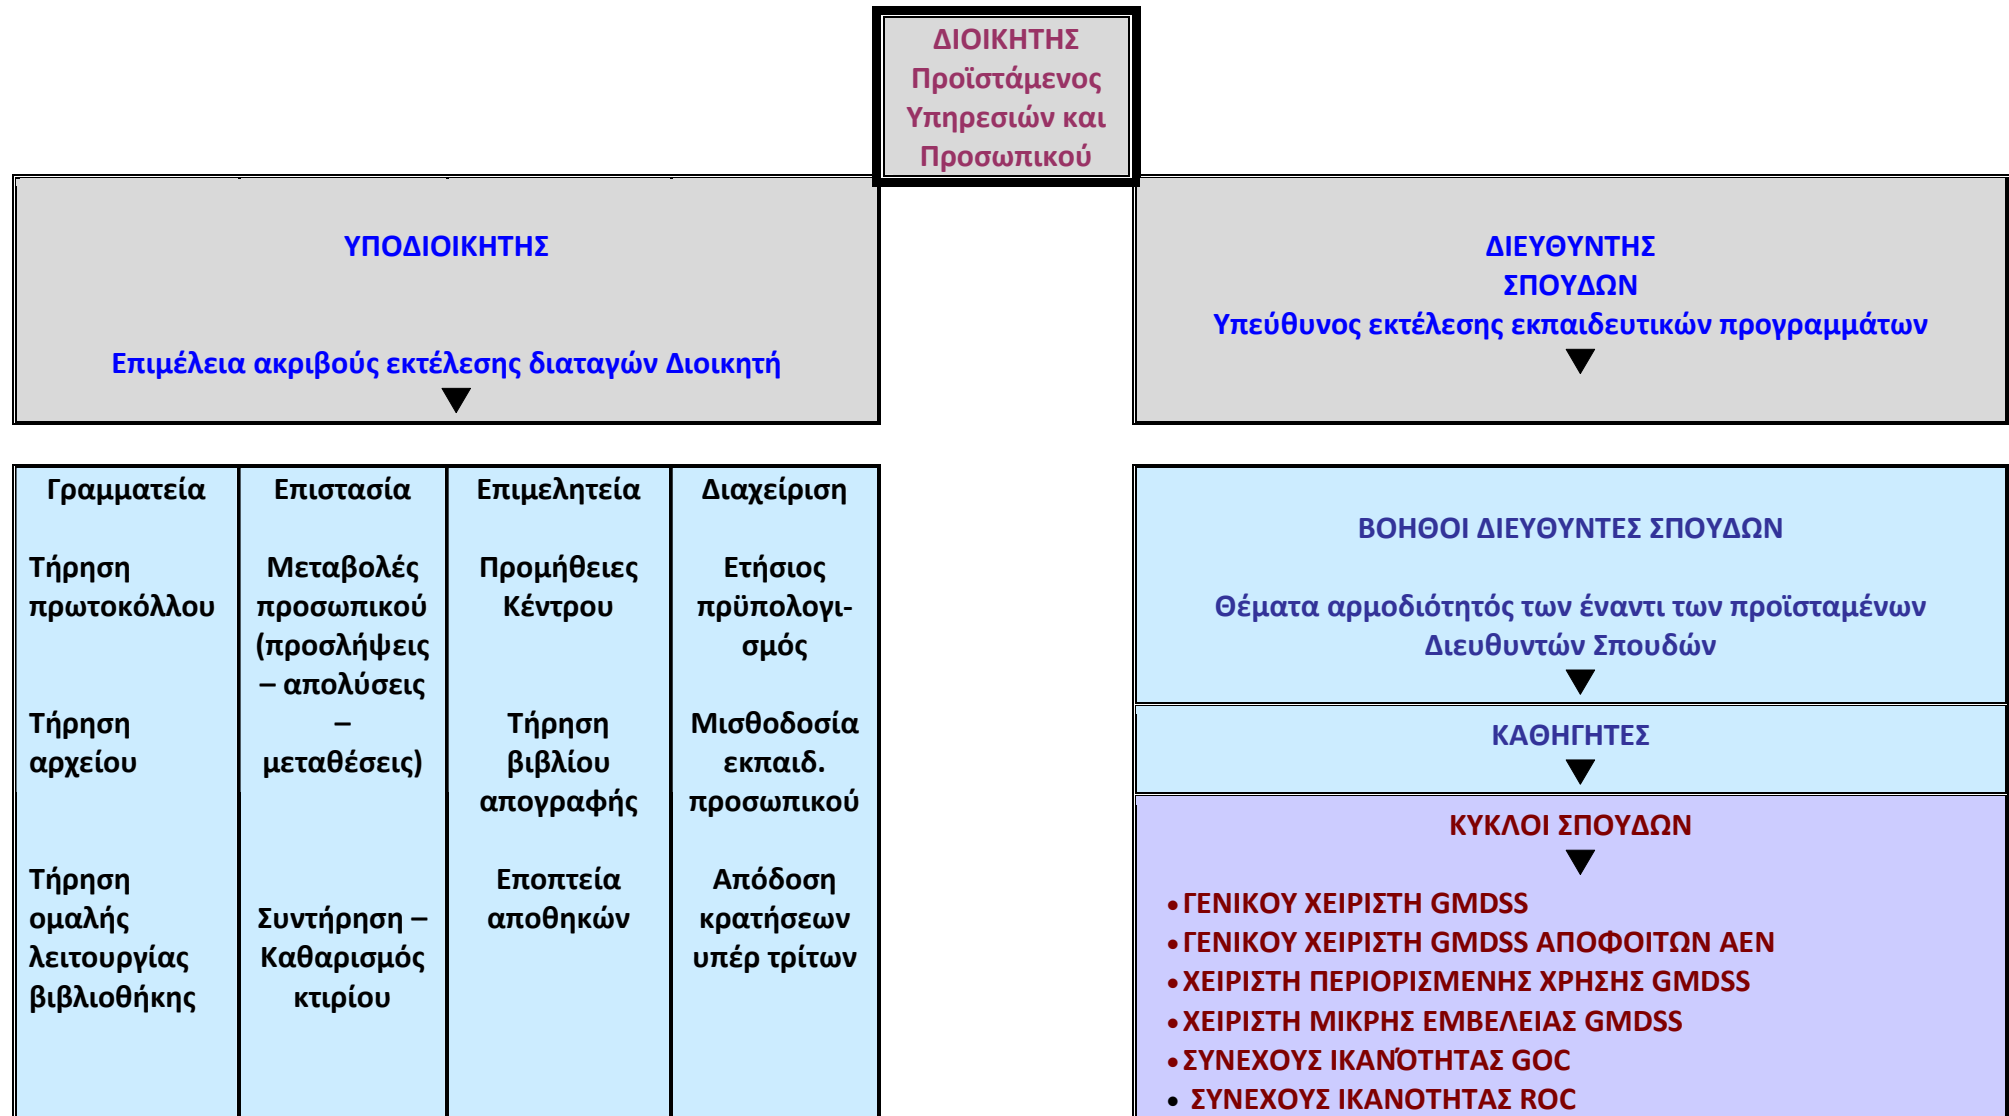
ΔΙΟΙΚΗΤΗΣ
Προϊστάμενος Υπηρεσιών και Προσωπικού

ΥΠΟΔΙΟΙΚΗΤΗΣ

Επιμέλεια ακριβούς εκτέλεσης διαταγών Διοικητή

ΔΙΕΥΘΥΝΤΗΣ
ΣΠΟΥΔΩΝ
Υπεύθυνος εκτέλεσης εκπαιδευτικών προγραμμάτων

| Γραμματεία | Επιστασία | Επιμελητεία | Διαχείριση |
|---|---|---|---|
| Τήρηση πρωτοκόλλου | Μεταβολές προσωπικού (προσλήψεις – απολύσεις – μεταθέσεις) | Προμήθειες Κέντρου | Ετήσιος πρϋπολογισμός |
| Τήρηση αρχείου | | Τήρηση βιβλίου απογραφής | Μισθοδοσία εκπαιδ. προσωπικού |
| Τήρηση ομαλής λειτουργίας βιβλιοθήκης | Συντήρηση – Καθαρισμός κτιρίου | Εποπτεία αποθηκών | Απόδοση κρατήσεων υπέρ τρίτων |

ΒΟΗΘΟΙ ΔΙΕΥΘΥΝΤΕΣ ΣΠΟΥΔΩΝ

Θέματα αρμοδιότητός των έναντι των προϊσταμένων Διευθυντών Σπουδών

ΚΑΘΗΓΗΤΕΣ

ΚΥΚΛΟΙ ΣΠΟΥΔΩΝ

• ΓΕΝΙΚΟΥ ΧΕΙΡΙΣΤΗ GMDSS
• ΓΕΝΙΚΟΥ ΧΕΙΡΙΣΤΗ GMDSS ΑΠΟΦΟΙΤΩΝ ΑΕΝ
• ΧΕΙΡΙΣΤΗ ΠΕΡΙΟΡΙΣΜΕΝΗΣ ΧΡΗΣΗΣ GMDSS
• ΧΕΙΡΙΣΤΗ ΜΙΚΡΗΣ ΕΜΒΕΛΕΙΑΣ GMDSS
• ΣΥΝΕΧΟΥΣ ΙΚΑΝΌΤΗΤΑΣ GOC
• ΣΥΝΕΧΟΥΣ ΙΚΑΝΟΤΗΤΑΣ ROC